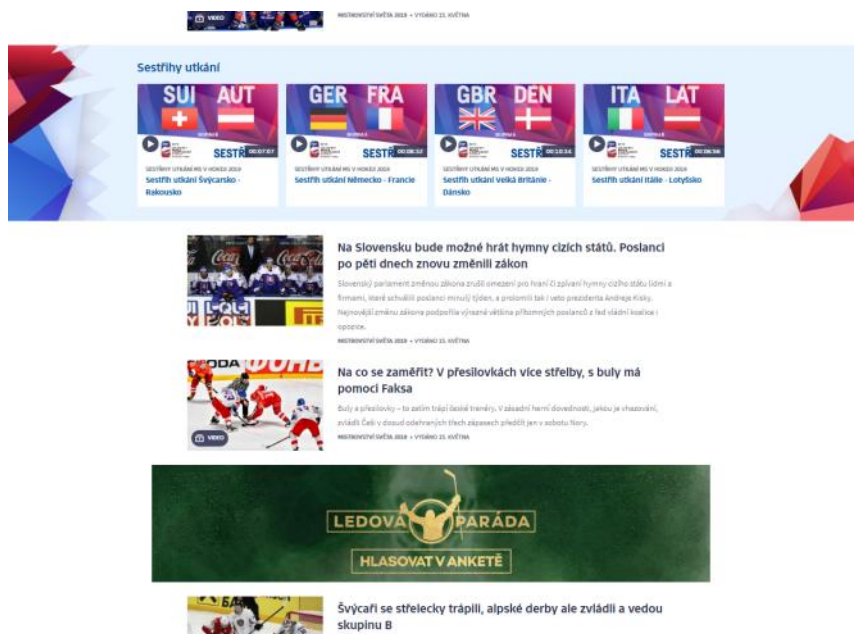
VIDEO

MISTROVSTVÍ SVĚTA 2019 • VYDÁNO 21. KVĚTNA

Sestřihy utkání

SUI AUT
SESTŘ 00:07:07
SESTŘIHY UTKÁNÍ MS V HOKEJI 2019
Sestřih utkání Švýcarsko - Rakousko

GER FRA
SESTŘ 00:08:32
SESTŘIHY UTKÁNÍ MS V HOKEJI 2019
Sestřih utkání Německo - Francie

GBR DEN
SESTŘ 00:10:14
SESTŘIHY UTKÁNÍ MS V HOKEJI 2019
Sestřih utkání Velká Británie - Dánsko

ITA LAT
SESTŘ 00:06:56
SESTŘIHY UTKÁNÍ MS V HOKEJI 2019
Sestřih utkání Itálie - Lotyšsko

Na Slovensku bude možné hrát hymny cizích států. Poslanci po pěti dnech znovu změnili zákon

Slovenský parlament změnou zákona zrušil omezení pro hraní či zpívání hymny cizího státu lidmi a firmami, které schválili poslanci minulý týden, a prolomil tak i veto prezidenta Andreje Kisky. Nejnovější změnu zákona podpořila výrazná většina přítomných poslanců z řad vládní koalice i opozice.

MISTROVSTVÍ SVĚTA 2019 • VYDÁNO 21. KVĚTNA

Na co se zaměřit? V přesilovkách více střelby, s buly má pomoci Faksa

Buly a přesilovky – to zatím trápí české trenéry. V zásadní herní dovednosti, jakou je vhazování, zvládli Češi v dosud odehraných třech zápasech předčít jen v sobotu Nory.

VIDEO

MISTROVSTVÍ SVĚTA 2019 • VYDÁNO 21. KVĚTNA

LEDOVÁ PARÁDA
HLASOVAT V ANKETĚ

Švýcaři se střelecky trápili, alpské derby ale zvládli a vedou skupinu B